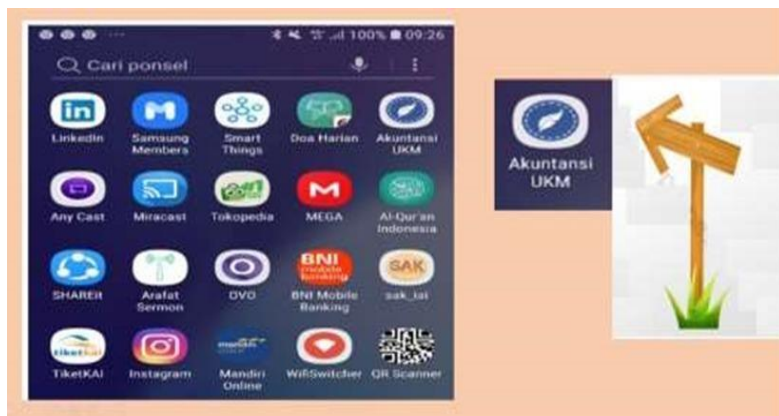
100% 09:26

Cari ponsel

LinkedIn
Samsung Members
Smart Things
Doa Harian
Akuntansi UKM

Any Cast
Miracast
Tokopedia
MEGA
Al-Qur'an Indonesia

SHAREit
Arafat Sermon
OVO
BNI Mobile Banking
sak_iai

TiketKAI
Instagram
Mandiri Online
WifiSwitcher
QR Scanner

Akuntansi UKM